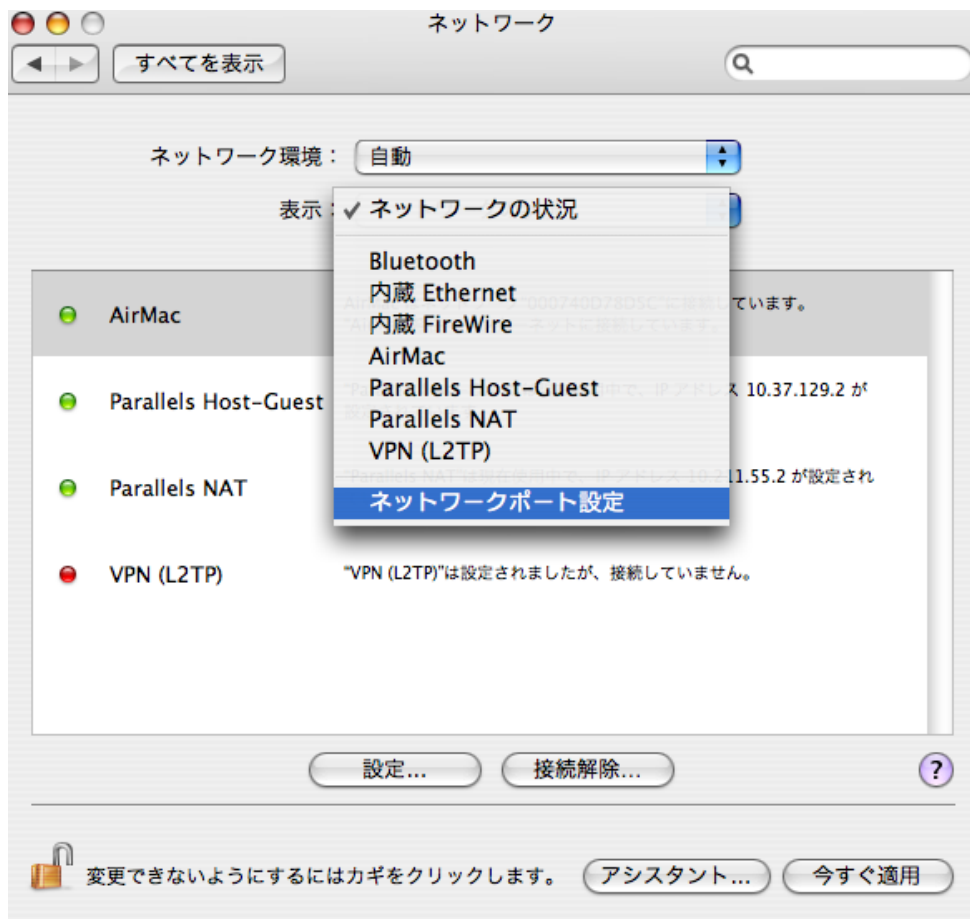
ネットワーク

すべてを表示

ネットワーク環境： 自動

表示： ✓ ネットワークの状況

Bluetooth
内蔵 Ethernet
内蔵 FireWire
AirMac
Parallels Host-Guest
Parallels NAT
VPN (L2TP)
ネットワークポート設定

AirMac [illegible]ています。
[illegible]

Parallels Host-Guest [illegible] 10.37.129.2 が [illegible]

Parallels NAT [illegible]11.55.2 が設定され

VPN (L2TP) "VPN (L2TP)"は設定されましたが、接続していません。

設定... 接続解除...

?

変更できないようにするにはカギをクリックします。 アシスタント... 今すぐ適用